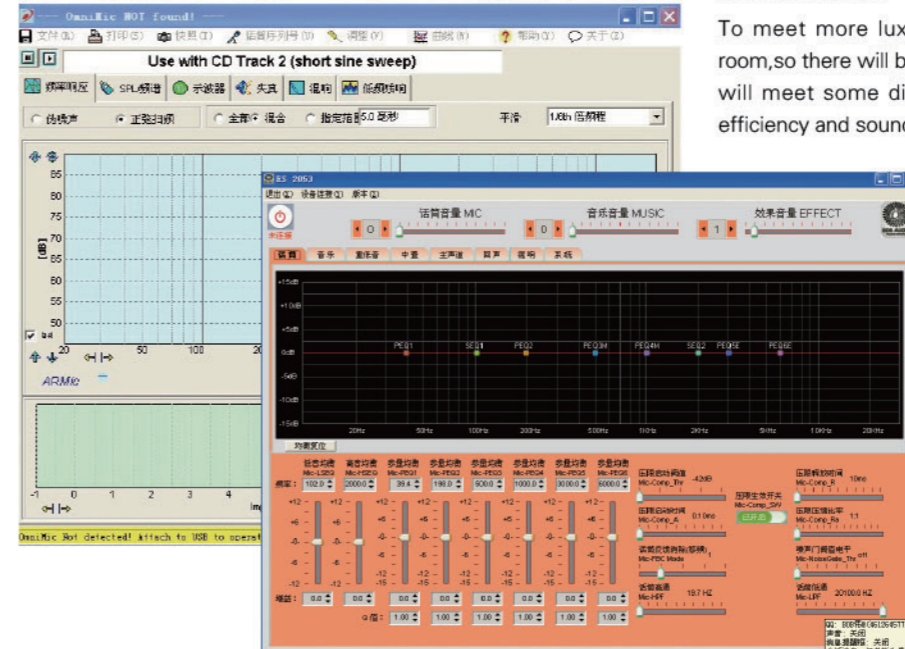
OmniMic NOT found!

文件(E) 打印(P) 快照(T) 驱署序列号(N) 调整(Y) 曲线(R) 帮助(U) 关于(Z)

Use with CD Track 2 (short sine sweep)

频率响应 SPL频谱 示波器 失真 混响 脉频响应

伪噪声 正弦扫频 全频 混合 指定范围 5.0 秒 平滑 1/6th 倍频程

85
80
75
70
65
60
55
50

20 50 100

ARMic

-1 0 1 2 3 4

OmniMic Not detected! Attach to USB to operat

To meet more lux
room,so there will b
will meet some di
efficiency and sound

ES 2053

退出 设备连接 频率

话筒音量 MIC 0
音乐音量 MUSIC 0
效果音量 EFFECT 1

未连接

话筒 音乐 激励器 中置 主声道 环声 低音 系统

+15dB
+10dB
+5dB
0dB
-5dB
-10dB
-15dB

PEQ1 SEQ1 PEQ2 PEQ3M PEQ4M SEQ2 PEQ5E PEQ6E

20Hz 50Hz 100Hz 200Hz 500Hz 1kHz 2kHz 5kHz 10kHz 20kHz

均衡复位

低音均衡 Mic-LSEQ
高音均衡 Mic-HSEQ
参量均衡 Mic-PEQ1
参量均衡 Mic-PEQ2
参量均衡 Mic-PEQ3
参量均衡 Mic-PEQ4
参量均衡 Mic-PEQ5
参量均衡 Mic-PEQ6

频率: 102.0 2000.0 38.4 198.0 500.0 1000.0 3000.0 6000.0

+12 +6 0 -6 -12
+12 +6 0 -6 -12 -15

增益: 0.0 0.0 0.0 0.0 0.0 0.0 0.0 0.0

Q值: 1.00 1.00 1.00 1.00 1.00 1.00

压限启动阀值 Mic-Comp_Thr -42dB
压限启动时间 Mic-Comp_A 0.10ms
压限生效开关 Mic-Comp_SW 已开启
压限释放时间 Mic-Comp_R 10ms
压限压缩比率 Mic-Comp_Ra 1:1
话筒反馈抑制(移频) Mic-FBC Mode 1
噪声门限值电平 Mic-NoiseGate_Thr off
话筒高通 Mic-HPF 19.7 HZ
话筒低通 Mic-LPF 20100.0 HZ

QQ: 
声音: 关闭
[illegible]: 关闭